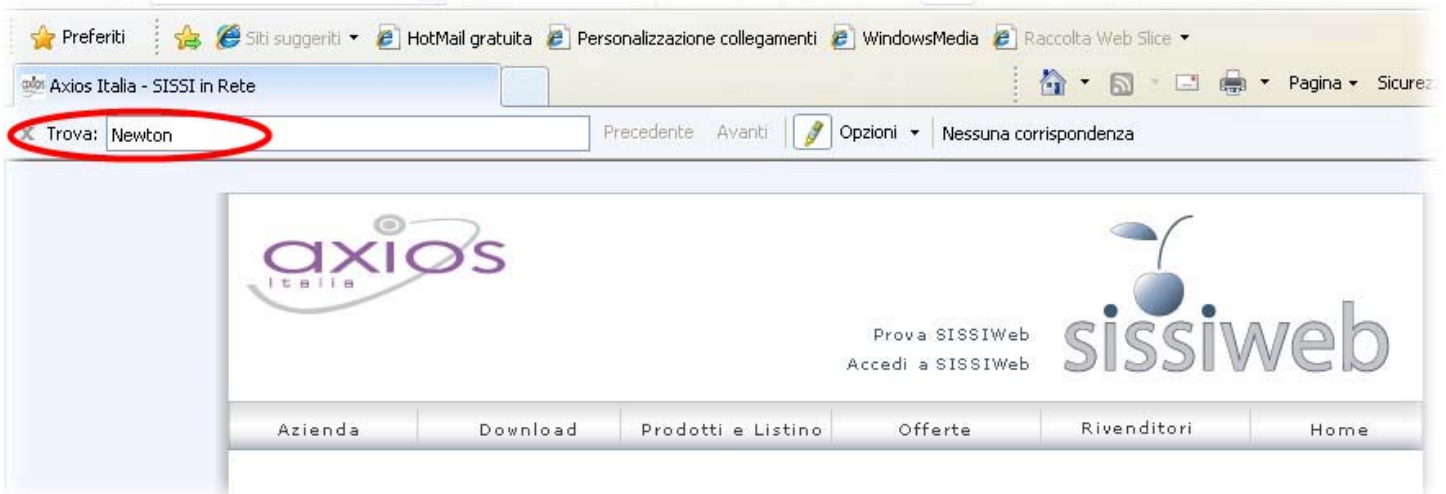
Preferiti Siti suggeriti HotMail gratuita Personalizzazione collegamenti WindowsMedia Raccolta Web Slice

Axios Italia - SISSI in Rete

Pagina Sicurez

Trova: Newton Precedente Avanti Opzioni Nessuna corrispondenza

axios Italia

Prova SISSIWeb
Accedi a SISSIWeb

sissiweb

| Azienda | Download | Prodotti e Listino | Offerte | Rivenditori | Home |
|---|---|---|---|---|---|